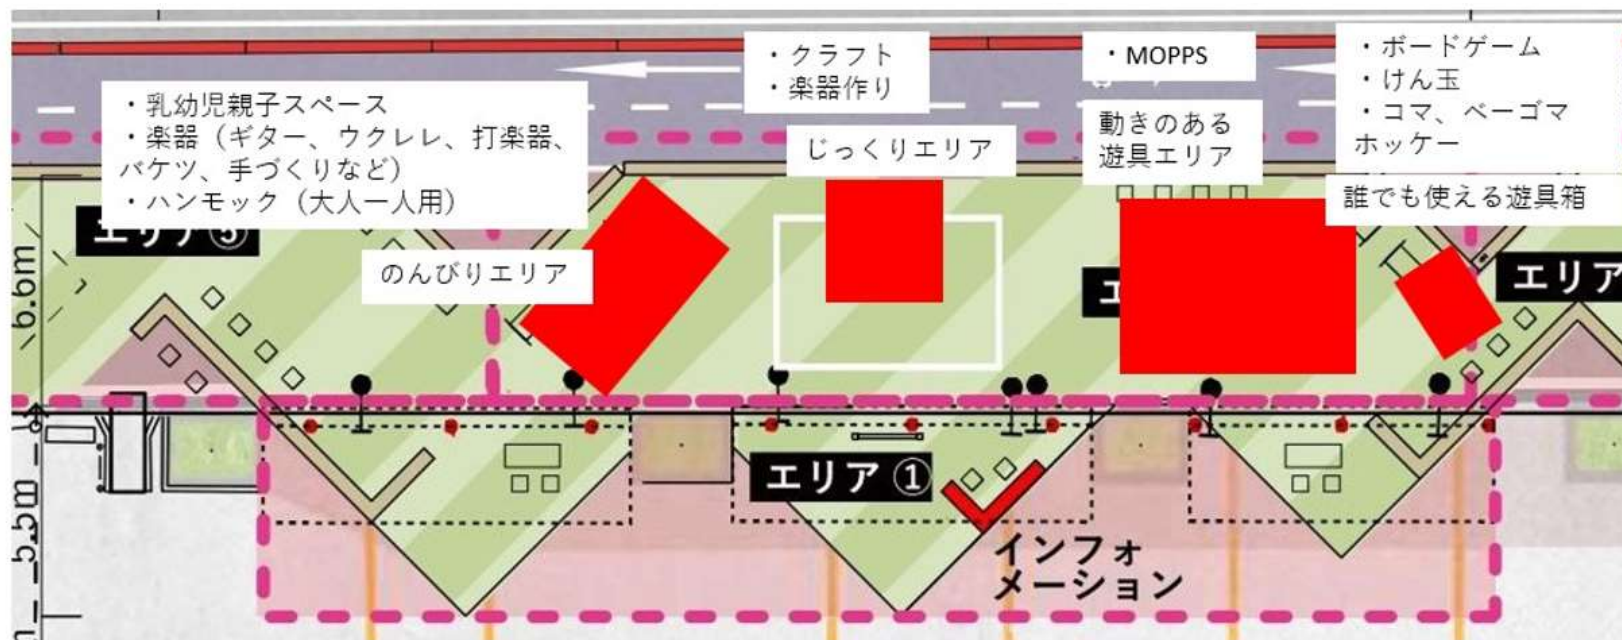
・乳幼児親子スペース
・楽器（ギター、ウクレレ、打楽器、バケツ、手づくりなど）
・ハンモック（大人一人用）

エリア⑤

6.6m

のんびりエリア

・クラフト
・楽器作り

じっくりエリア

・MOPPS

動きのある遊具エリア

・ボードゲーム
・けん玉
・コマ、ベーゴマ
ホッケー

誰でも使える遊具箱

エリア

エリア

エリア①

インフォメーション

5.5m